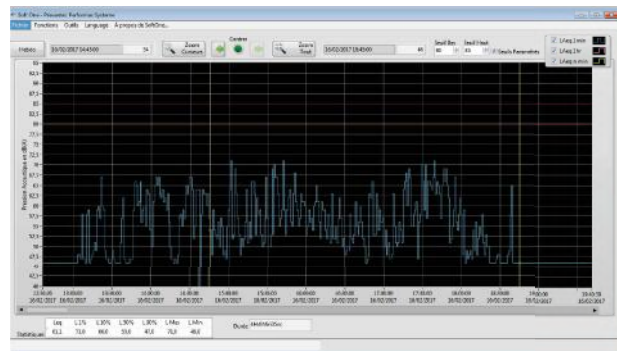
Soft Dew - Preventor Performer Systems

Fichier Fonctions Outils Language A propos de SoftDew...

Fenêtre 10/02/2017 14:45:00 34 Zoom Curseur Centrer Zoom Trait 10/02/2017 18:45:00 40 Seuil Bas 60 Seuil Haut 65 Seuils Personnalisés

LAeq 1min
LAeq 1hr
LAeq 6 min

Pression Acoustique en dB(A)

95
92,5
90
87,5
85
82,5
80
77,5
75
72,5
70
67,5
65
62,5
60
57,5
55
52,5
50
47,5
45

13:00:00 10/02/2017
13:30:00 10/02/2017
14:00:00 10/02/2017
14:30:00 10/02/2017
15:00:00 10/02/2017
15:30:00 10/02/2017
16:00:00 10/02/2017
16:30:00 10/02/2017
17:00:00 10/02/2017
17:30:00 10/02/2017
18:00:00 10/02/2017
18:30:00 10/02/2017
19:00:00 10/02/2017
19:30:00 10/02/2017
18:45:00 10/02/2017

Statistiques

| Leq | L1% | L10% | L50% | L90% | LMax | LMin |
|---|---|---|---|---|---|---|
| 61,1 | 73,0 | 66,0 | 55,8 | 47,0 | 76,8 | 46,0 |

Durée 4H45Min05Sec